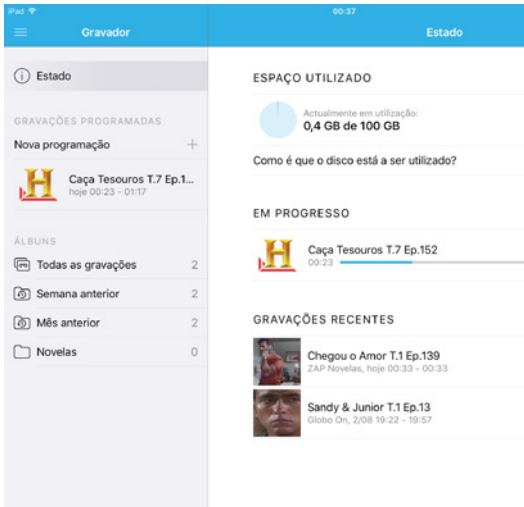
iPad
00:37
Gravador
Estado

Estado

GRAVAÇÕES PROGRAMADAS
Nova programação +

Caça Tesouros T.7 Ep.1...
hoje 00:23 - 01:17

ÁLBUNS
Todas as gravações 2
Semana anterior 2
Mês anterior 2
Novelas 0

ESPAÇO UTILIZADO
Actualmente em utilização:
0,4 GB de 100 GB
Como é que o disco está a ser utilizado?

EM PROGRESSO
Caça Tesouros T.7 Ep.152
00:23

GRAVAÇÕES RECENTES
Chegou o Amor T.1 Ep.139
ZAP Novelas, hoje 00:33 - 00:33
Sandy & Junior T.1 Ep.13
Globo On, 2/08 19:22 - 19:57